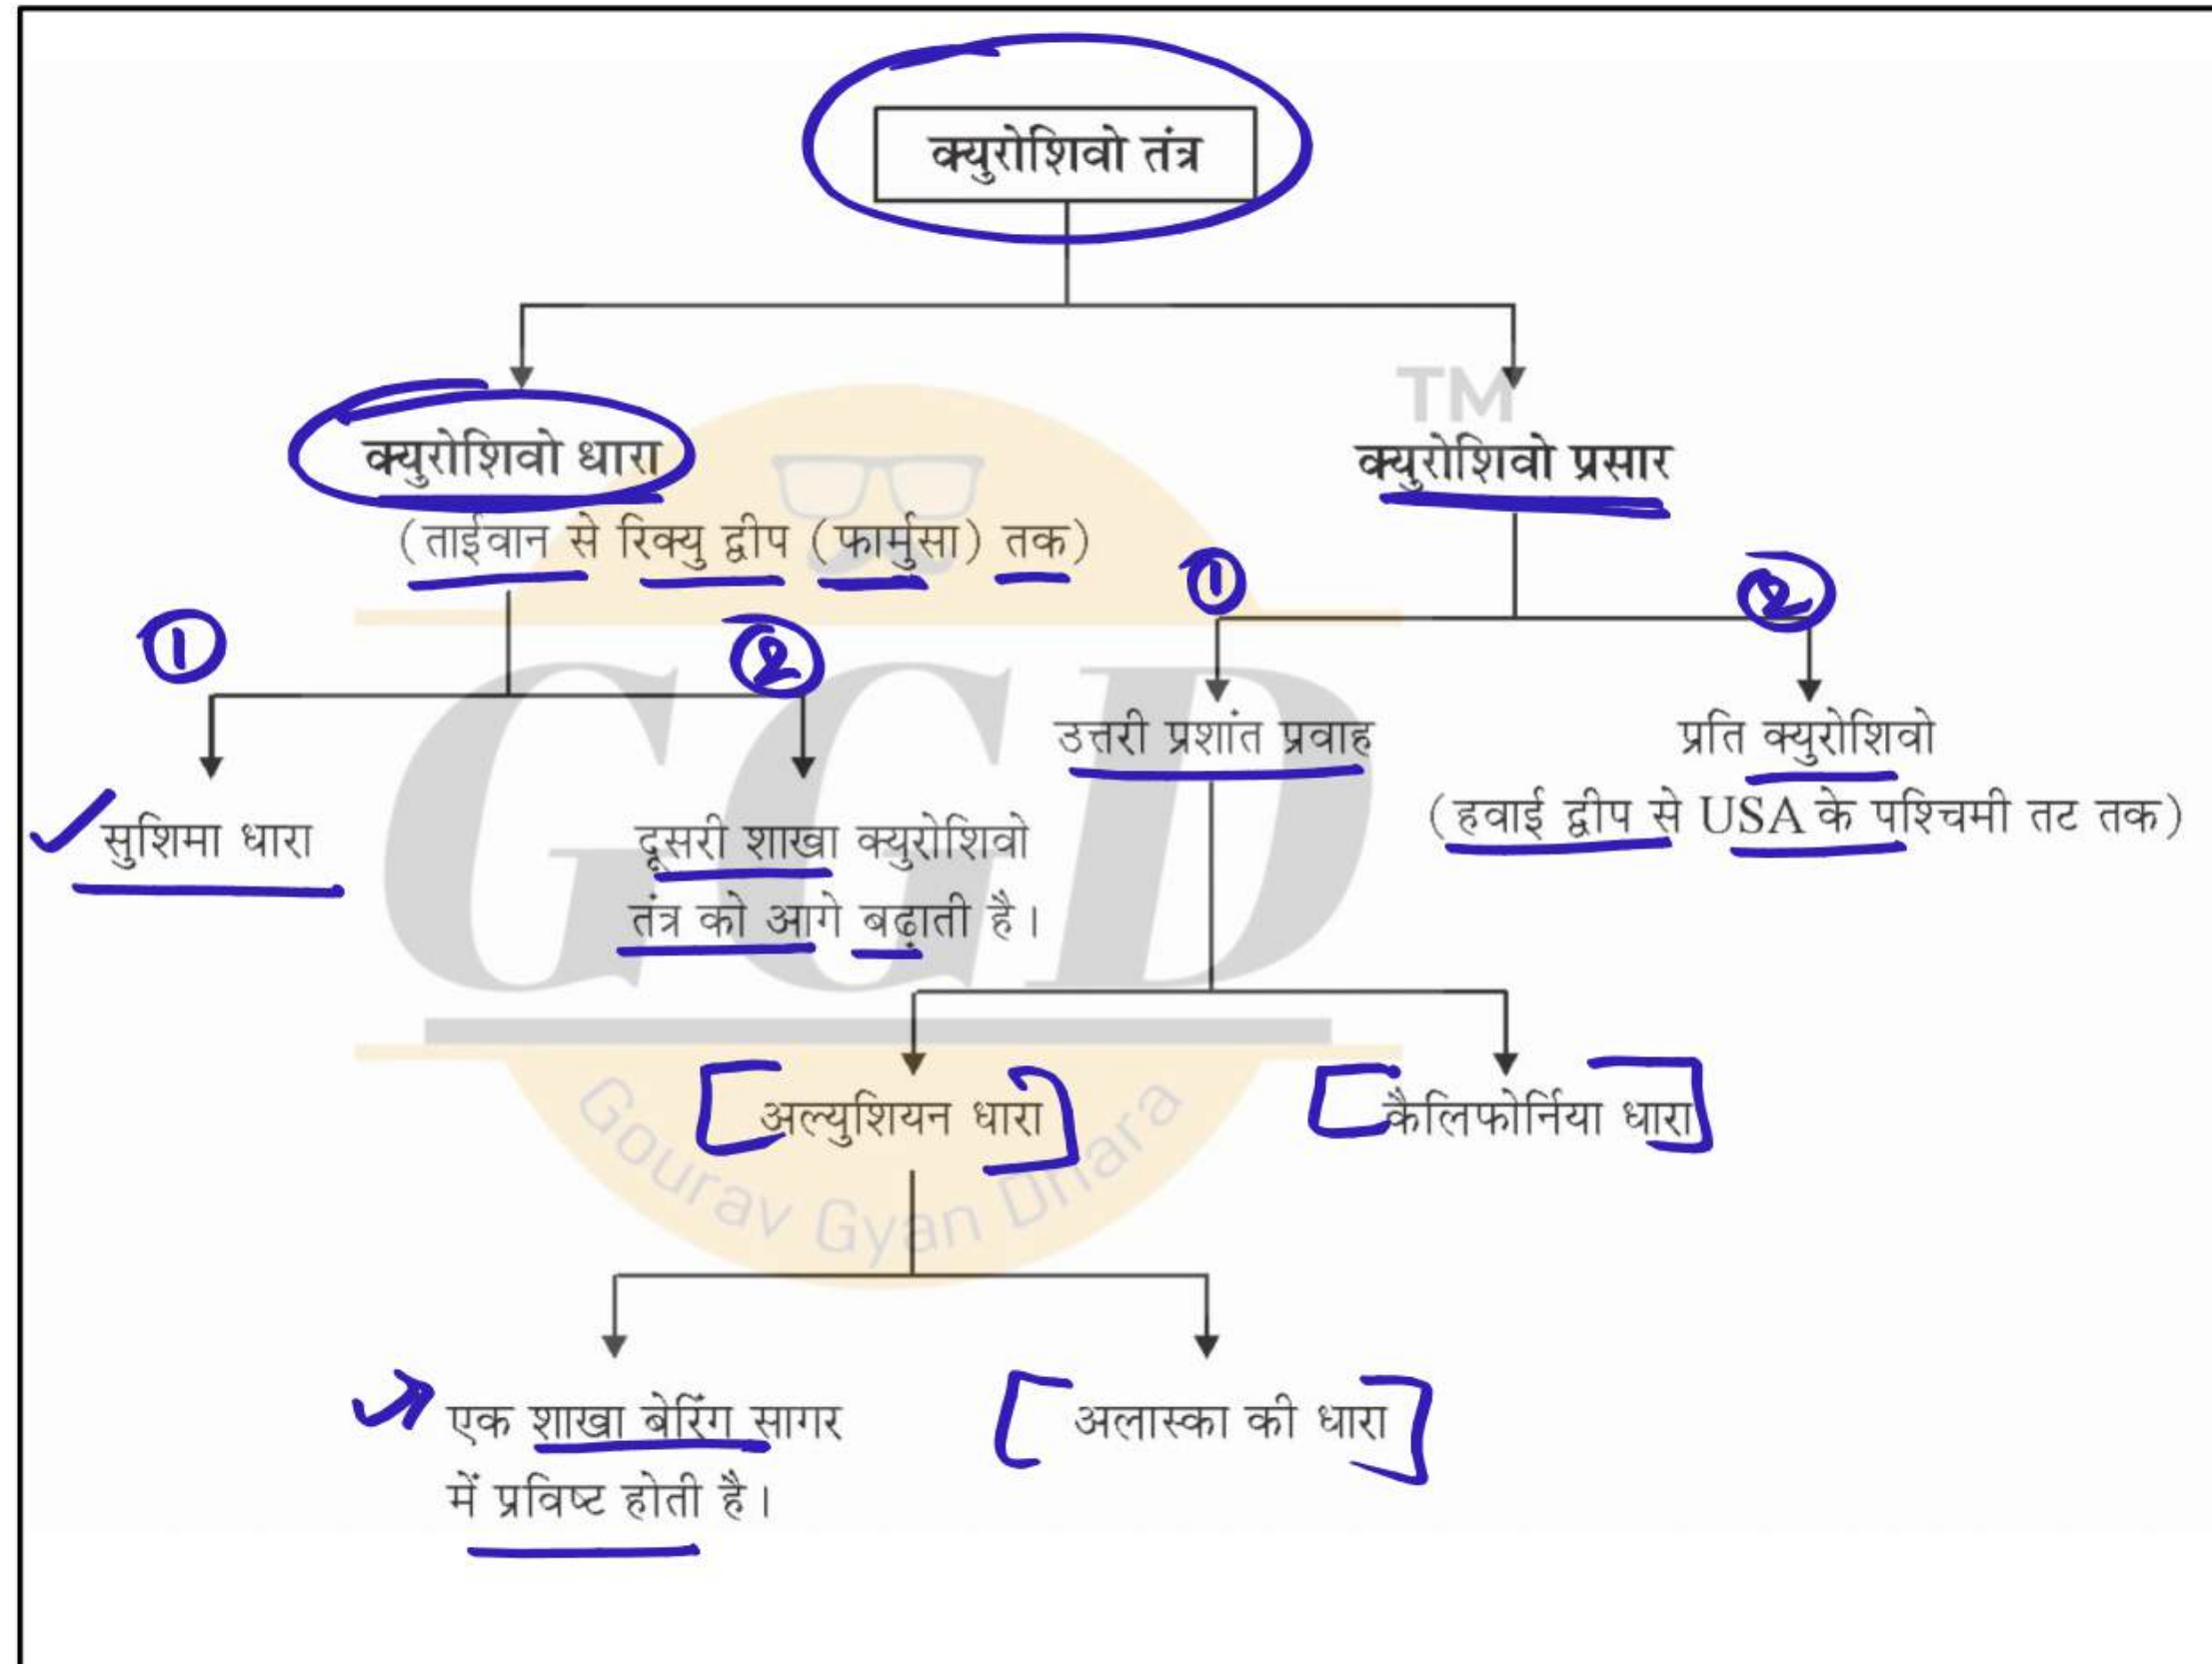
क्युरोशिवो तंत्र

क्युरोशिवो धारा
(ताईवान से रिक्यु द्वीप (फार्मुसा) तक)

TM

क्युरोशिवो प्रसार

1

2

1

2

सुशिमा धारा

दूसरी शाखा क्युरोशिवो तंत्र को आगे बढ़ाती है।

उत्तरी प्रशांत प्रवाह

प्रति क्युरोशिवो
(हवाई द्वीप से USA के पश्चिमी तट तक)

GGD

अल्युशियन धारा

कैलिफोर्निया धारा

Gourav Gyan Dhara

एक शाखा बेरिंग सागर में प्रविष्ट होती है।

अलास्का की धारा